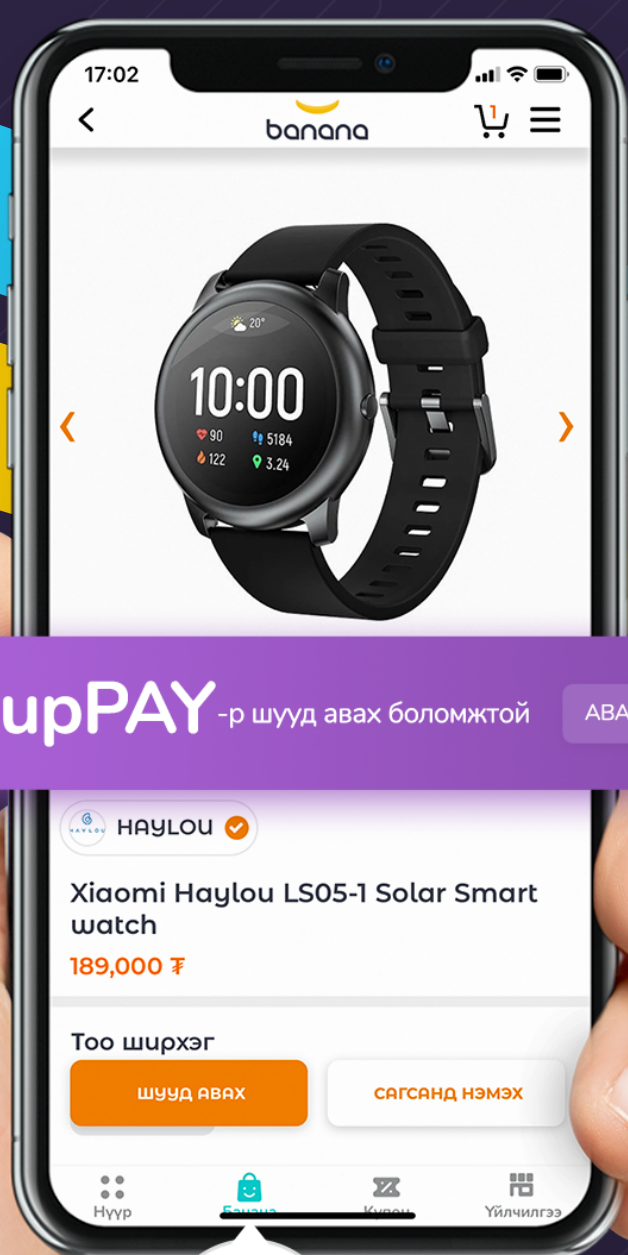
17:02

banana

1

20°

10:00

90 5184

122 3.24

upPAY -р шууд авах боломжтой АВА

HAYLOU

HAYLOU

Xiaomi Haylou LS05-1 Solar Smart watch

189,000 ₮

Тоо ширхэг

ШУУД АВАХ

САГСАНД НЭМЭХ

Нүүр

Банана

Купон

Үйлчилгээ